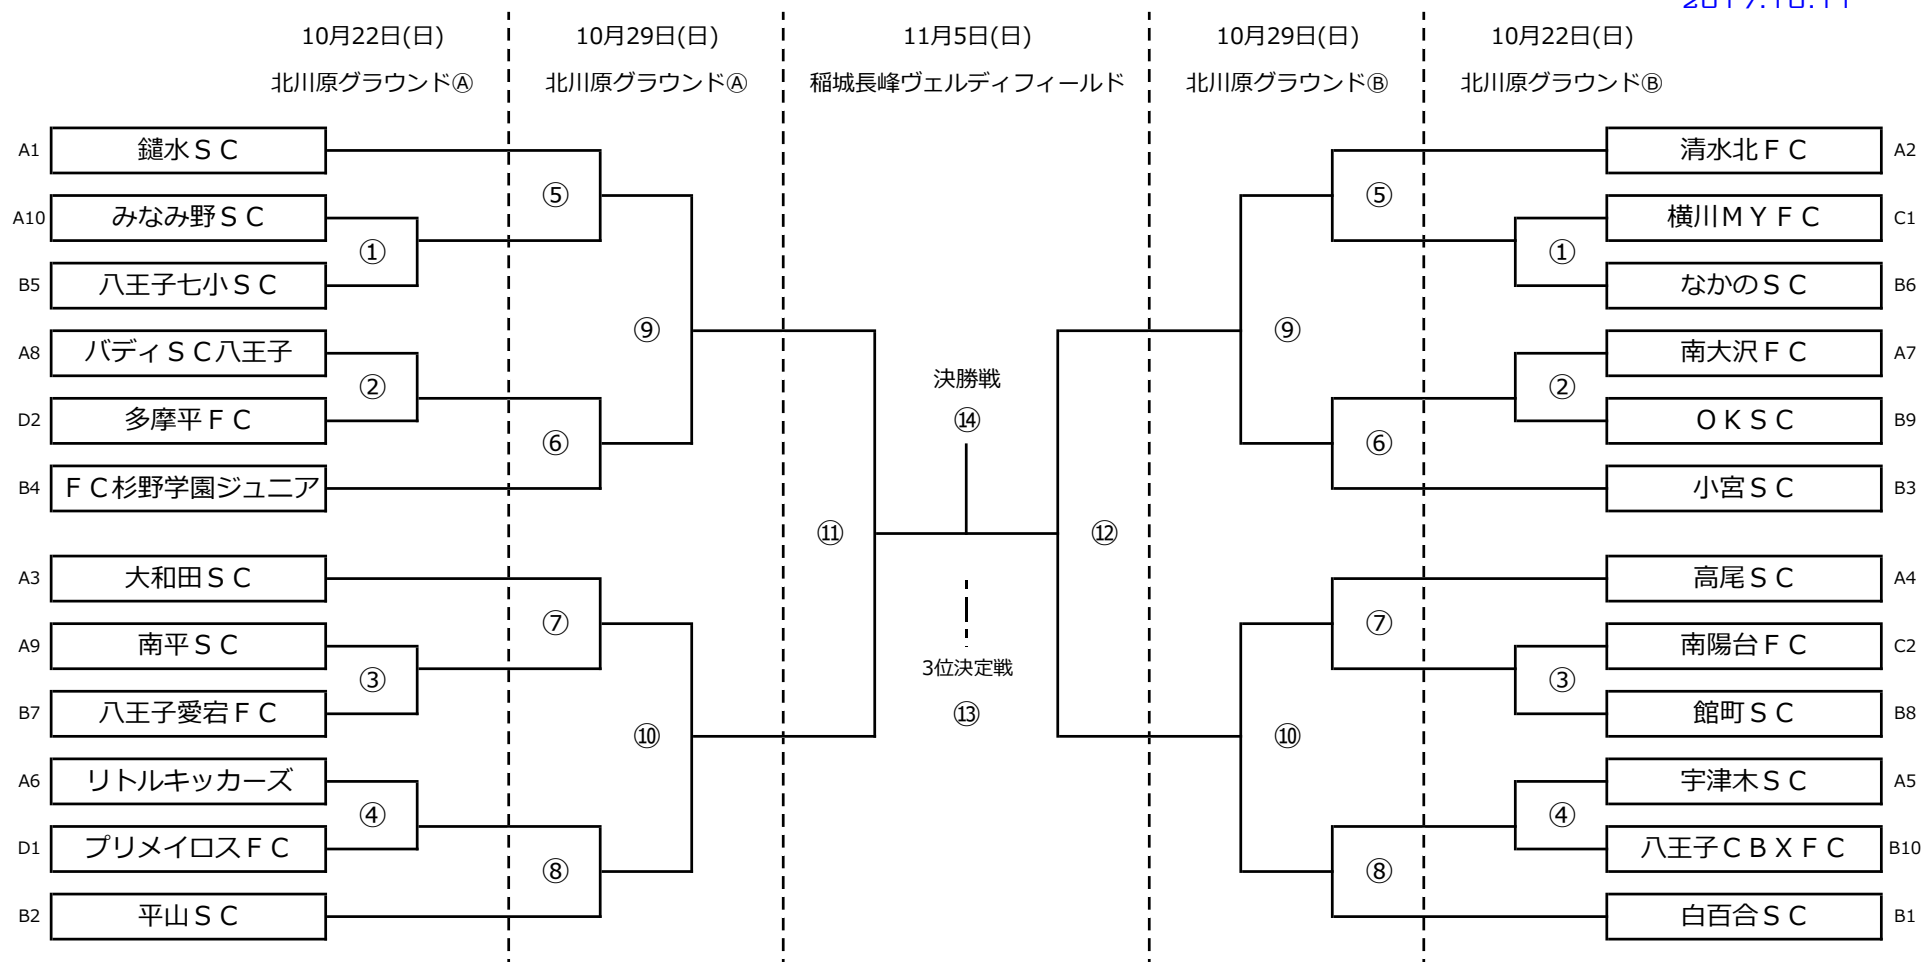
2017.10.11

10月22日(日)
北川原グラウンドⒶ

10月29日(日)
北川原グラウンドⒶ

11月5日(日)
稲城長峰ヴェルディフィールド

10月29日(日)
北川原グラウンドⒷ

10月22日(日)
北川原グラウンドⒷ

A1 鑓水ＳＣ
A10 みなみ野ＳＣ
B5 八王子七小ＳＣ
A8 バディＳＣ八王子
D2 多摩平ＦＣ
B4 ＦＣ杉野学園ジュニア
A3 大和田ＳＣ
A9 南平ＳＣ
B7 八王子愛宕ＦＣ
A6 リトルキッカーズ
D1 プリメイロスＦＣ
B2 平山ＳＣ

① ② ③ ④ ⑤ ⑥ ⑦ ⑧ ⑨ ⑩ ⑪

決勝戦
⑭

3位決定戦
⑬

⑫ ⑨ ⑩ ⑤ ⑥ ⑦ ⑧ ① ② ③ ④

清水北ＦＣ A2
横川ＭＹＦＣ C1
なかのＳＣ B6
南大沢ＦＣ A7
ＯＫＳＣ B9
小宮ＳＣ B3
高尾ＳＣ A4
南陽台ＦＣ C2
館町ＳＣ B8
宇津木ＳＣ A5
八王子ＣＢＸＦＣ B10
白百合ＳＣ B1